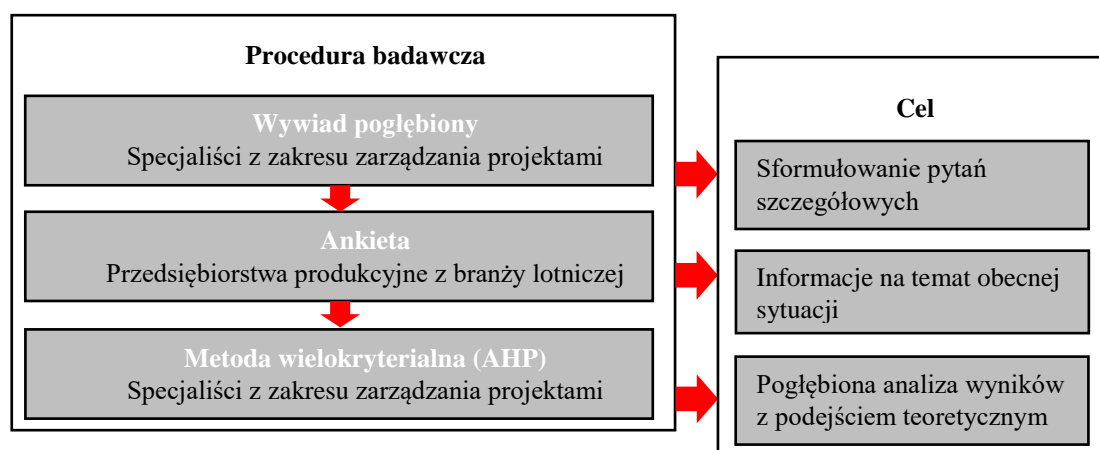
Procedura badawcza

Wywiad pogłębiony
Specjaliści z zakresu zarządzania projektami

Ankieta
Przedsiębiorstwa produkcyjne z branży lotniczej

Metoda wielokryterialna (AHP)
Specjaliści z zakresu zarządzania projektami

Cel

Sformułowanie pytań szczegółowych

Informacje na temat obecnej sytuacji

Pogłębiona analiza wyników z podejściem teoretycznym